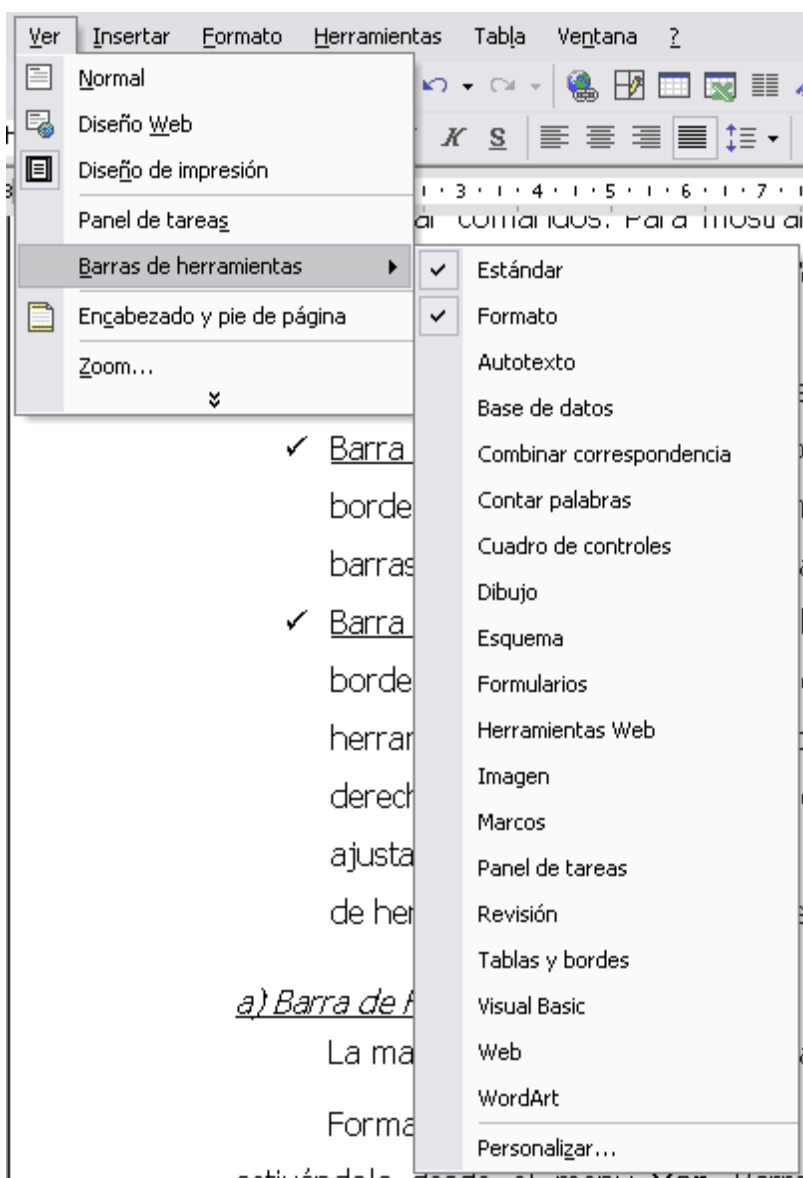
Ver Insertar Formato Herramientas Tabla Ventana ?

Normal
Diseño Web
Diseño de impresión
Panel de tareas
Barras de herramientas
Encabezado y pie de página
Zoom...

Estándar
Formato
Autotexto
Base de datos
Combinar correspondencia
Contar palabras
Cuadro de controles
Dibujo
Esquema
Formularios
Herramientas Web
Imagen
Marcos
Panel de tareas
Revisión
Tablas y bordes
Visual Basic
Web
WordArt
Personalizar...

comandos. Para mostrar

✓ Barra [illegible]
borde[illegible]
barras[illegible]
✓ Barra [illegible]
borde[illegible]
herrar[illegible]
derech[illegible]
ajusta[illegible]
de her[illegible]

a) Barra de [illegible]
La ma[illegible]
Forma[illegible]
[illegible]